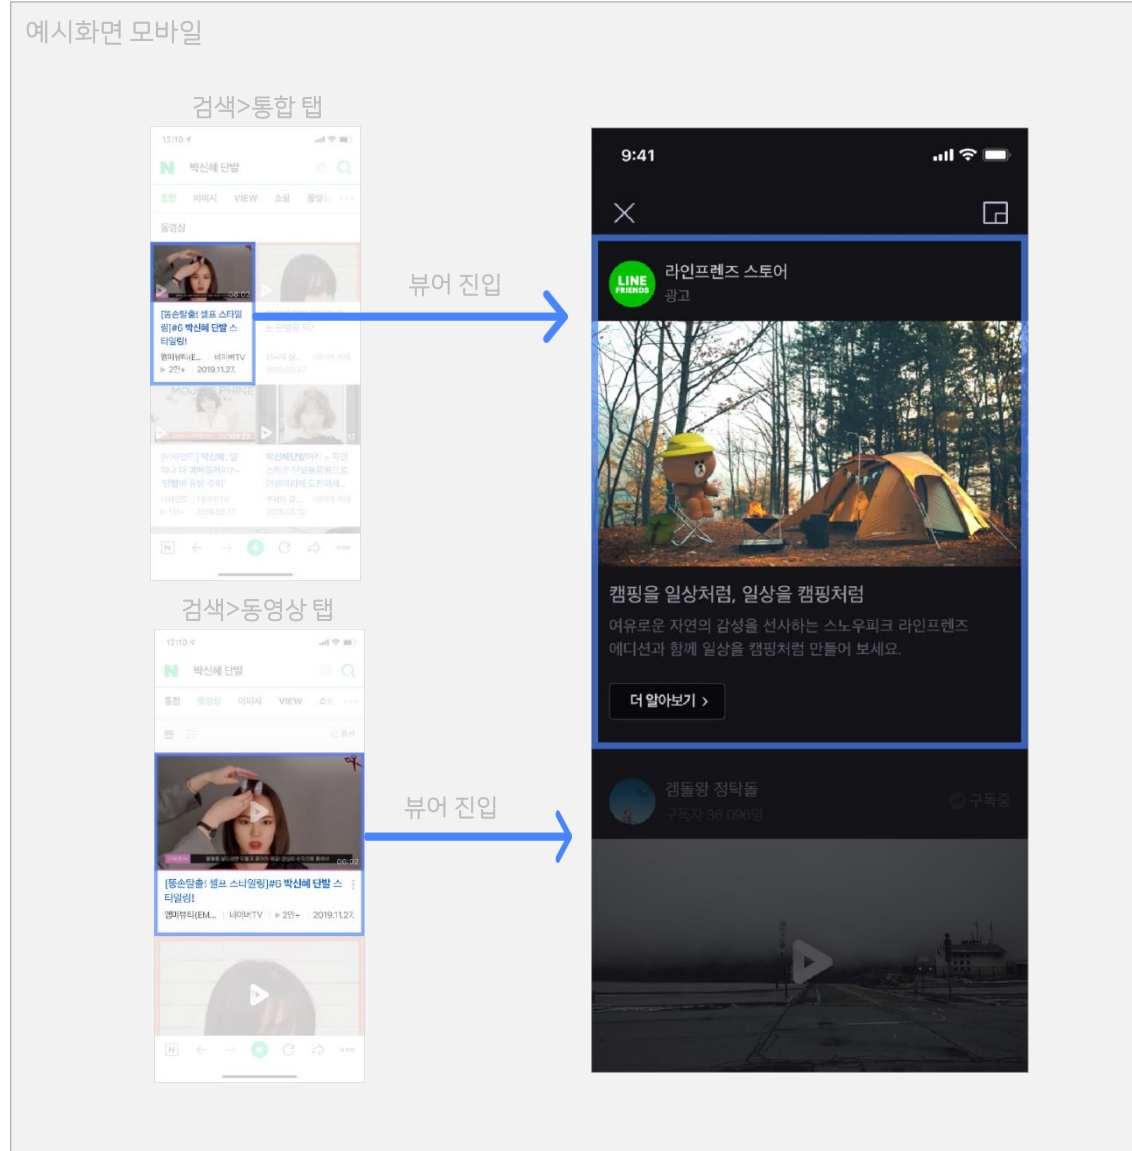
예시화면 모바일

검색>통합 탭

12:10

박신혜 단발

통합 이미지 VIEW 쇼핑 동영상

동영상

08:02

[동손탈출! 셀프 스타일링]#0 박신혜 단발 스타일링!

엠파뷰티(E... 네이버TV

▶ 2만+ 2019.11.27.

뷰어 진입

검색>동영상 탭

12:10

박신혜 단발

통합 동영상 이미지 VIEW 쇼핑

00:02

[동손탈출! 셀프 스타일링]#0 박신혜 단발 스타일링!

엠파뷰티(EM... 네이버TV ▶ 2만+ 2019.11.27.

뷰어 진입

9:41

LINE FRIENDS

라인프렌즈 스토어

광고

캠핑을 일상처럼, 일상을 캠핑처럼

여유로운 자연의 감성을 선사하는 스노우피크 라인프렌즈 에디션과 함께 일상을 캠핑처럼 만들어 보세요.

더 알아보기 >

겜돌왕 정탁돌

구독자 36,096명

구독중